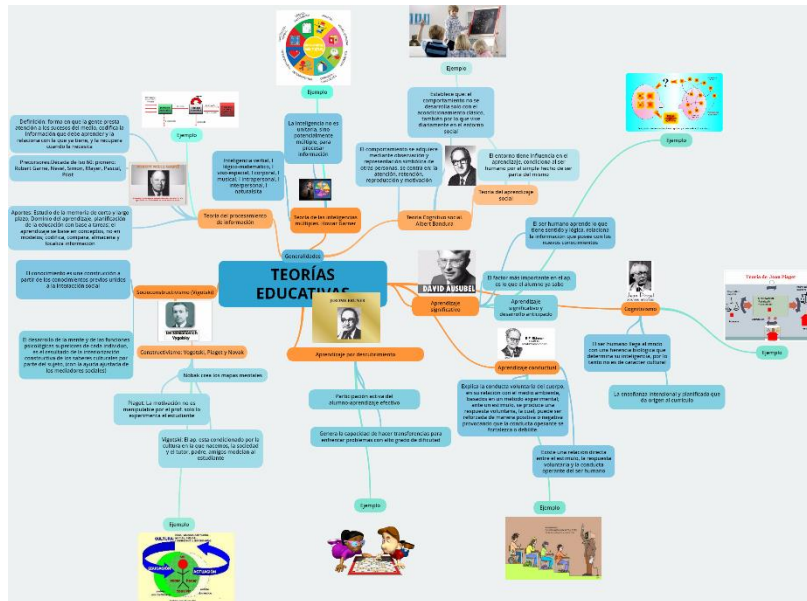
TEORÍAS EDUCATIVAS

Generalidades

Ejemplo

La inteligencia no es unitaria, sino potencialmente múltiple, para procesar información

Inteligencia verbal, lógico-matemática, visio-espacial, corporal, musical, intrapersonal, interpersonal, naturalista

Teoría de las inteligencias múltiples: Howard Gardner

Ejemplo

Definición: forma en que la gente presta atención a los sucesos del medio, codifica la información que debe aprender y la relaciona con lo que ya tiene, y la recupera cuando la necesita

Precursores (década de los 60, pioneros: Robert Gañe, Newel, Simon, Mayer, Pascal, Price)

Aportes: Estudio de la memoria de corto y largo plazo, Dominio del aprendizaje, planificación de la educación con base a tareas, el aprendizaje se basa en conceptos, no en modelos; codifica, compara, almacena y busca información

Teoría del procesamiento de información

Ejemplo

Establece que el comportamiento no se desarrolla solo con el condicionamiento clásico, también por lo que vive diariamente en el entorno social

El comportamiento se adquiere mediante observación y representación simbólica de otras personas. Se consta en: la atención, retención, reproducción y motivación

El entorno tiene influencia en el aprendizaje, condiciona al ser humano por el simple hecho de ser parte del mismo

Teoría del aprendizaje social

Teoría Cognitivo social: Albert Bandura

Ejemplo

El ser humano aprende lo que tiene sentido y lógica, relaciona la información que posee con los nuevos conocimientos

El factor más importante en el ap es lo que el alumno ya sabe

DAVID AUSUBEL

Aprendizaje significativo

Aprendizaje significativo y desarrollo anticipado

Cognitivismo

Teoría de Jean Piaget

Ejemplo

El ser humano llega al medio con una herencia biológica que determina su inteligencia, por lo tanto no es de carácter cultural

La enseñanza intencional y planificada que da origen al currículo

El conocimiento es una construcción a partir de los conocimientos previos unidos a la interacción social

Socioconstructivismo (Vygotsky)

El desarrollo de la mente y de las funciones psicológicas superiores de cada individuo, es el resultado de la interiorización constructiva de los saberes culturales por parte del sujeto, con la ayuda ajustada de los mediadores sociales

Constructivismo: Vygotski, Piaget y Novak

Piaget: La motivación no es manipulable por el prof. sino la experimenta el estudiante

Estudio con los mapas mentales

Vigotski: El ap. está condicionado por la cultura en la que nacemos, la sociedad y el tutor, padre, amigos mediadas al estudiante

Ejemplo

Aprendizaje por descubrimiento

Participación activa del alumno-aprendizaje efectivo

Genera la capacidad de hacer transformaciones para enfrentar problemas con alto grado de dificultad

Ejemplo

Aprendizaje conductual

Explica la conducta voluntaria del cuerpo, en su relación con el medio ambiente, basados en un método experimental, ante un estímulo, se produce una respuesta voluntaria, la cual, puede ser reforzada de manera positiva o negativa provocando que la conducta operante se fortalezca o debilite.

Existe una relación directa entre el estímulo, la respuesta voluntaria y la conducta operante del ser humano

Ejemplo